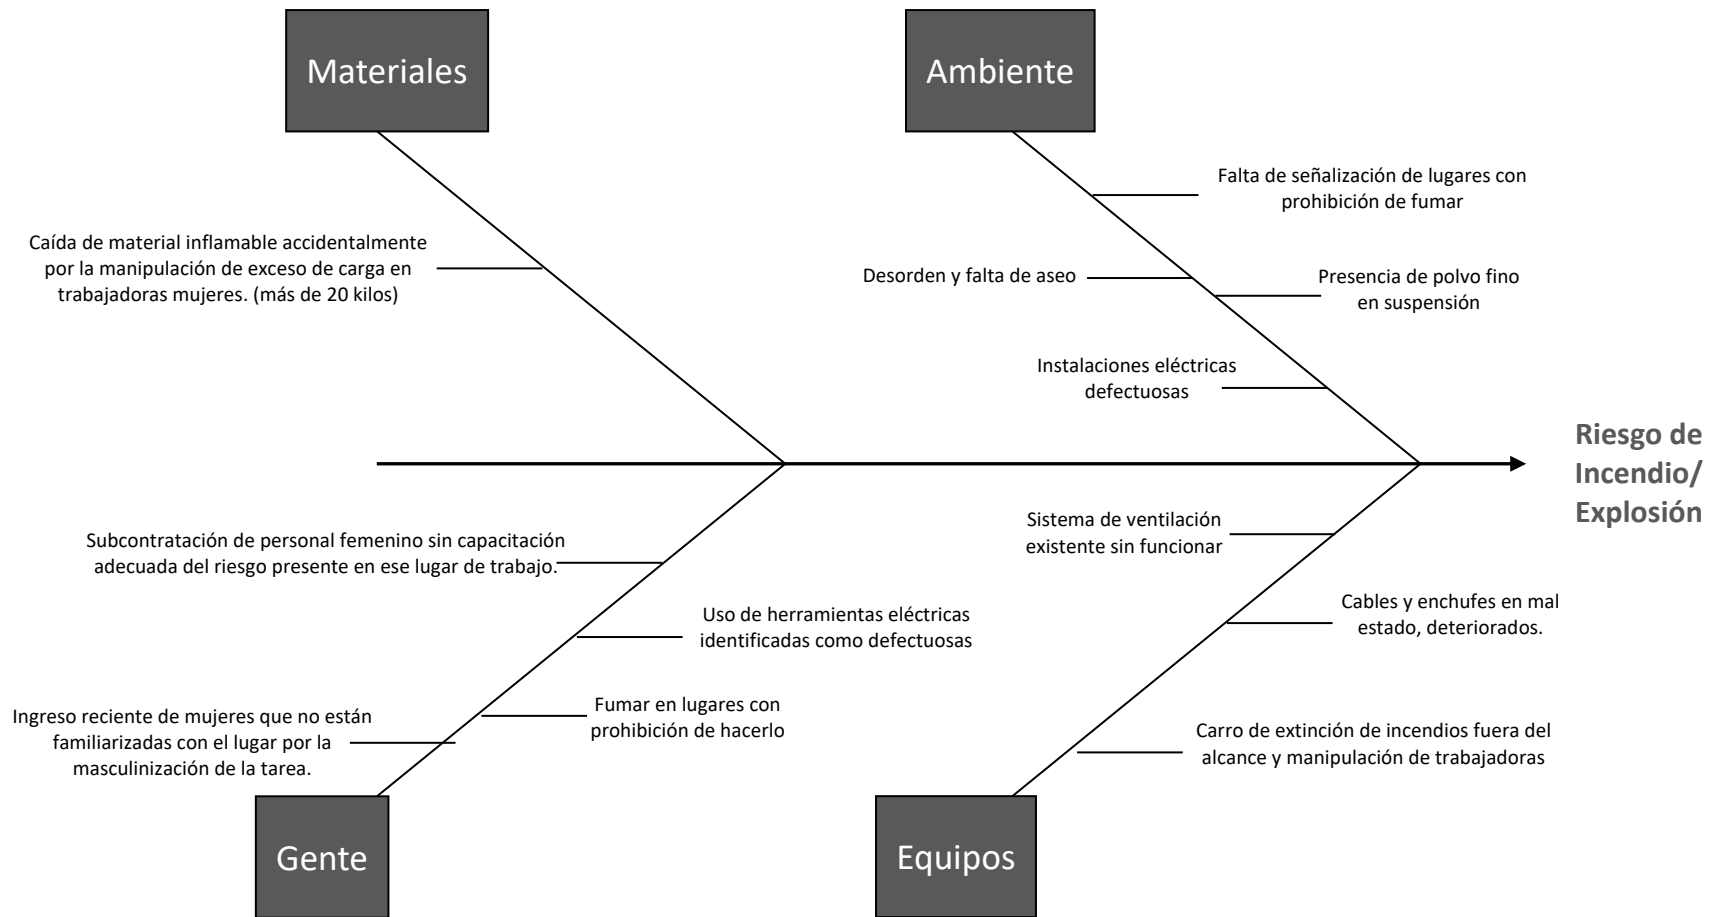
Materiales

Ambiente

Falta de señalización de lugares con prohibición de fumar

Caída de material inflamable accidentalmente por la manipulación de exceso de carga en trabajadoras mujeres. (más de 20 kilos)

Desorden y falta de aseo

Presencia de polvo fino en suspensión

Instalaciones eléctricas defectuosas

Riesgo de Incendio/ Explosión

Sistema de ventilación existente sin funcionar

Subcontratación de personal femenino sin capacitación adecuada del riesgo presente en ese lugar de trabajo.

Cables y enchufes en mal estado, deteriorados.

Uso de herramientas eléctricas identificadas como defectuosas

Fumar en lugares con prohibición de hacerlo

Ingreso reciente de mujeres que no están familiarizadas con el lugar por la masculinización de la tarea.

Carro de extinción de incendios fuera del alcance y manipulación de trabajadoras

Gente

Equipos